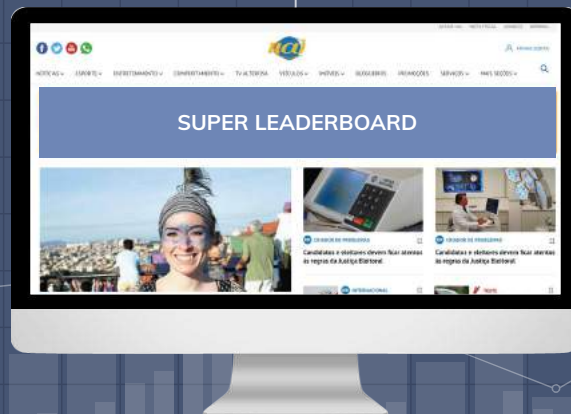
NOTÍCIAS ESPORTE ENTRETENIMENTO COMPORTAMENTO TV ALTEROSA VEÍCULOS IMÓVEIS CLASSIFICADOS PROMOÇÕES SERVIÇOS MAIS SEÇÕES

SUPER LEADERBOARD

Candidatos e eleitores devem ficar atentos às regras da Justiça Eleitoral

Candidatos e eleitores devem ficar atentos às regras da Justiça Eleitoral

INTERNACIONAL